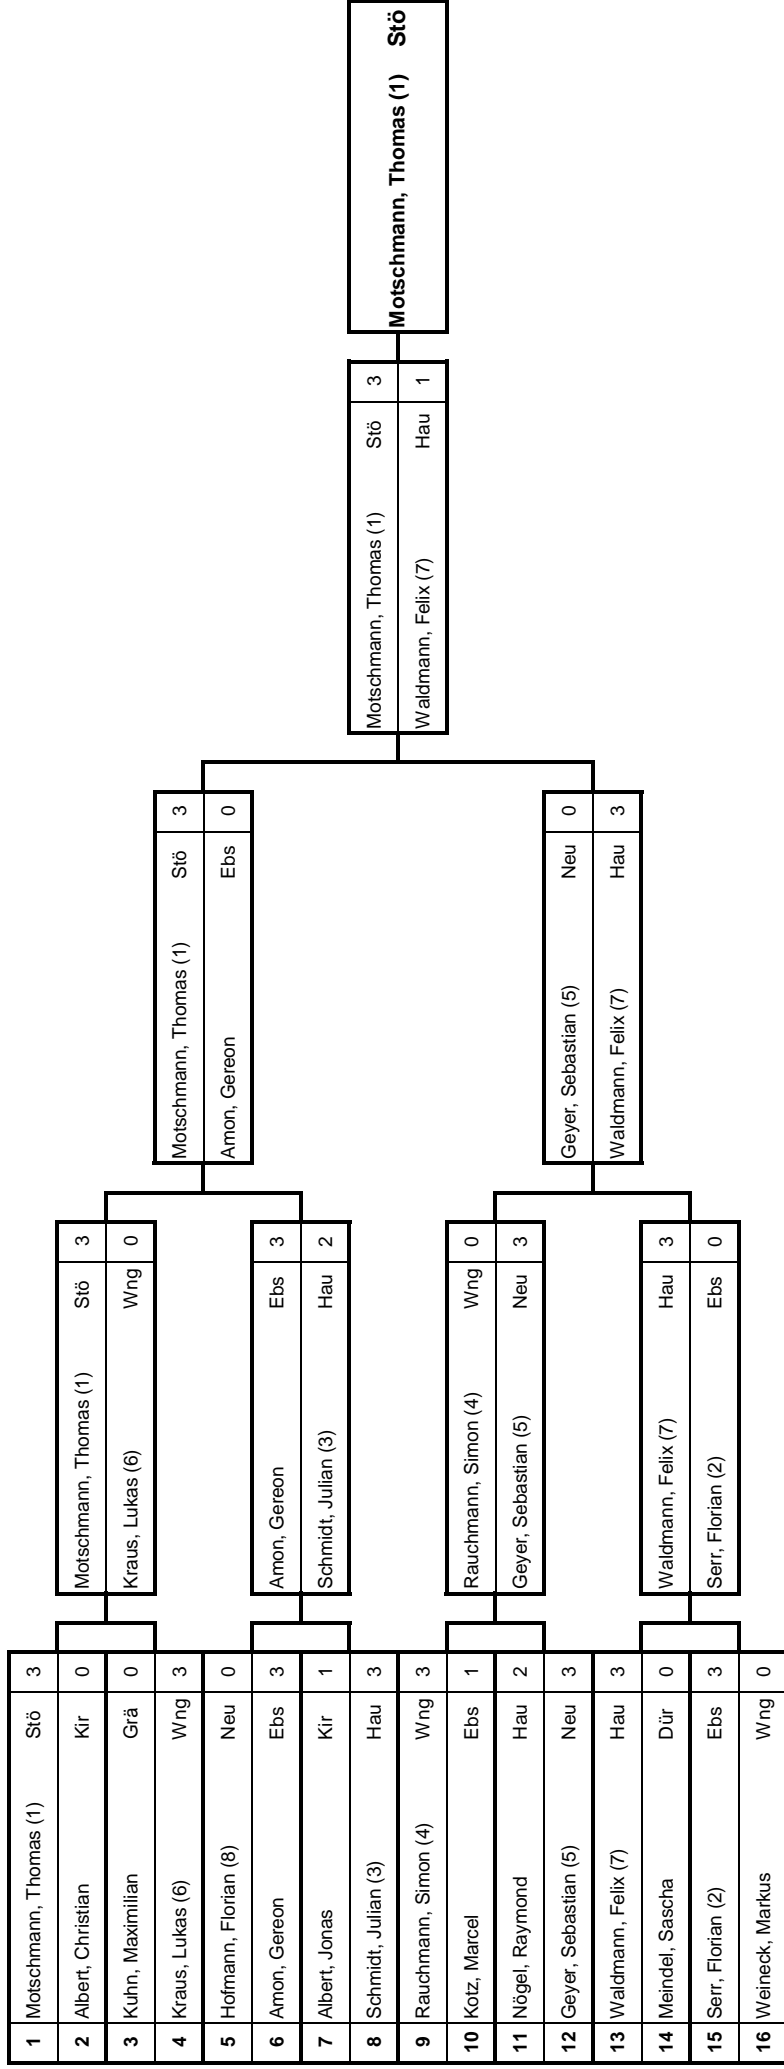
| | | | |
|---|---|---|---|
| **1** | Motschmann, Thomas (1) | Stö | 3 |
| **2** | Albert, Christian | Kir | 0 |
| **3** | Kuhn, Maximilian | Grä | 0 |
| **4** | Kraus, Lukas (6) | Wng | 3 |
| **5** | Hofmann, Florian (8) | Neu | 0 |
| **6** | Amon, Gereon | Ebs | 3 |
| **7** | Albert, Jonas | Kir | 1 |
| **8** | Schmidt, Julian (3) | Hau | 3 |
| **9** | Rauchmann, Simon (4) | Wng | 3 |
| **10** | Kotz, Marcel | Ebs | 1 |
| **11** | Nögel, Raymond | Hau | 2 |
| **12** | Geyer, Sebastian (5) | Neu | 3 |
| **13** | Waldmann, Felix (7) | Hau | 3 |
| **14** | Meindel, Sascha | Dür | 0 |
| **15** | Serr, Florian (2) | Ebs | 3 |
| **16** | Weineck, Markus | Wng | 0 |

| | | |
|---|---|---|
| Motschmann, Thomas (1) | Stö | 3 |
| Kraus, Lukas (6) | Wng | 0 |

| | | |
|---|---|---|
| Amon, Gereon | Ebs | 3 |
| Schmidt, Julian (3) | Hau | 2 |

| | | |
|---|---|---|
| Rauchmann, Simon (4) | Wng | 0 |
| Geyer, Sebastian (5) | Neu | 3 |

| | | |
|---|---|---|
| Waldmann, Felix (7) | Hau | 3 |
| Serr, Florian (2) | Ebs | 0 |

| | | |
|---|---|---|
| Motschmann, Thomas (1) | Stö | 3 |
| Amon, Gereon | Ebs | 0 |

| | | |
|---|---|---|
| Geyer, Sebastian (5) | Neu | 0 |
| Waldmann, Felix (7) | Hau | 3 |

| | | |
|---|---|---|
| Motschmann, Thomas (1) | Stö | 3 |
| Waldmann, Felix (7) | Hau | 1 |

**Motschmann, Thomas (1) Stö**